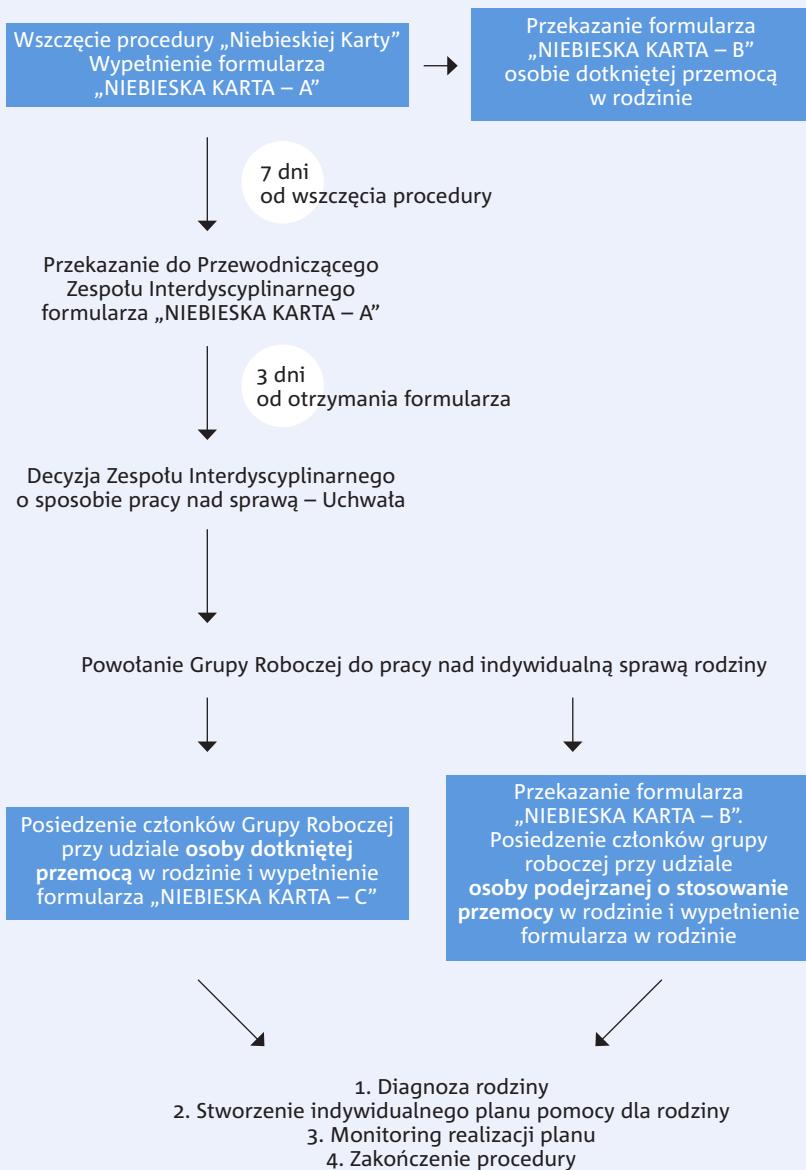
Wszczęcie procedury „Niebieskiej Karty” Wypełnienie formularza „NIEBIESKA KARTA – A”

Przekazanie formularza „NIEBIESKA KARTA – B” osobie dotkniętej przemocą w rodzinie

7 dni
od wszczęcia procedury

Przekazanie do Przewodniczącego Zespołu Interdyscyplinarnego formularza „NIEBIESKA KARTA – A”

3 dni
od otrzymania formularza

Decyzja Zespołu Interdyscyplinarnego o sposobie pracy nad sprawą – Uchwała

Powołanie Grupy Roboczej do pracy nad indywidualną sprawą rodziny

Posiedzenie członków Grupy Roboczej przy udziale osoby dotkniętej przemocą w rodzinie i wypełnienie formularza „NIEBIESKA KARTA – C”

Przekazanie formularza „NIEBIESKA KARTA – B”. Posiedzenie członków grupy roboczej przy udziale osoby podejrzanej o stosowanie przemocy w rodzinie i wypełnienie formularza w rodzinie

1. Diagnoza rodziny
2. Stworzenie indywidualnego planu pomocy dla rodziny
3. Monitoring realizacji planu
4. Zakończenie procedury